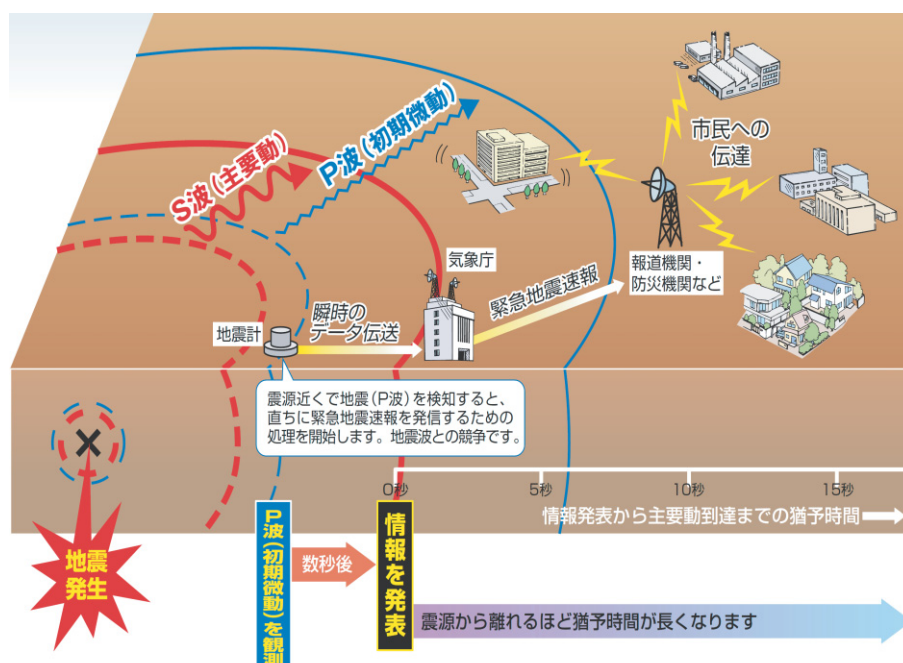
S波（主要動）

P波（初期微動）

市民への伝達

気象庁

緊急地震速報

報道機関・防災機関など

瞬時のデータ伝送

地震計

震源近くで地震（P波）を検知すると、直ちに緊急地震速報を発信するための処理を開始します。地震波との競争です。

0秒

5秒

10秒

15秒

情報発表から主要動到達までの猶予時間

地震発生

P波（初期微動）を観測

数秒後

情報を発表

震源から離れるほど猶予時間が長くなります